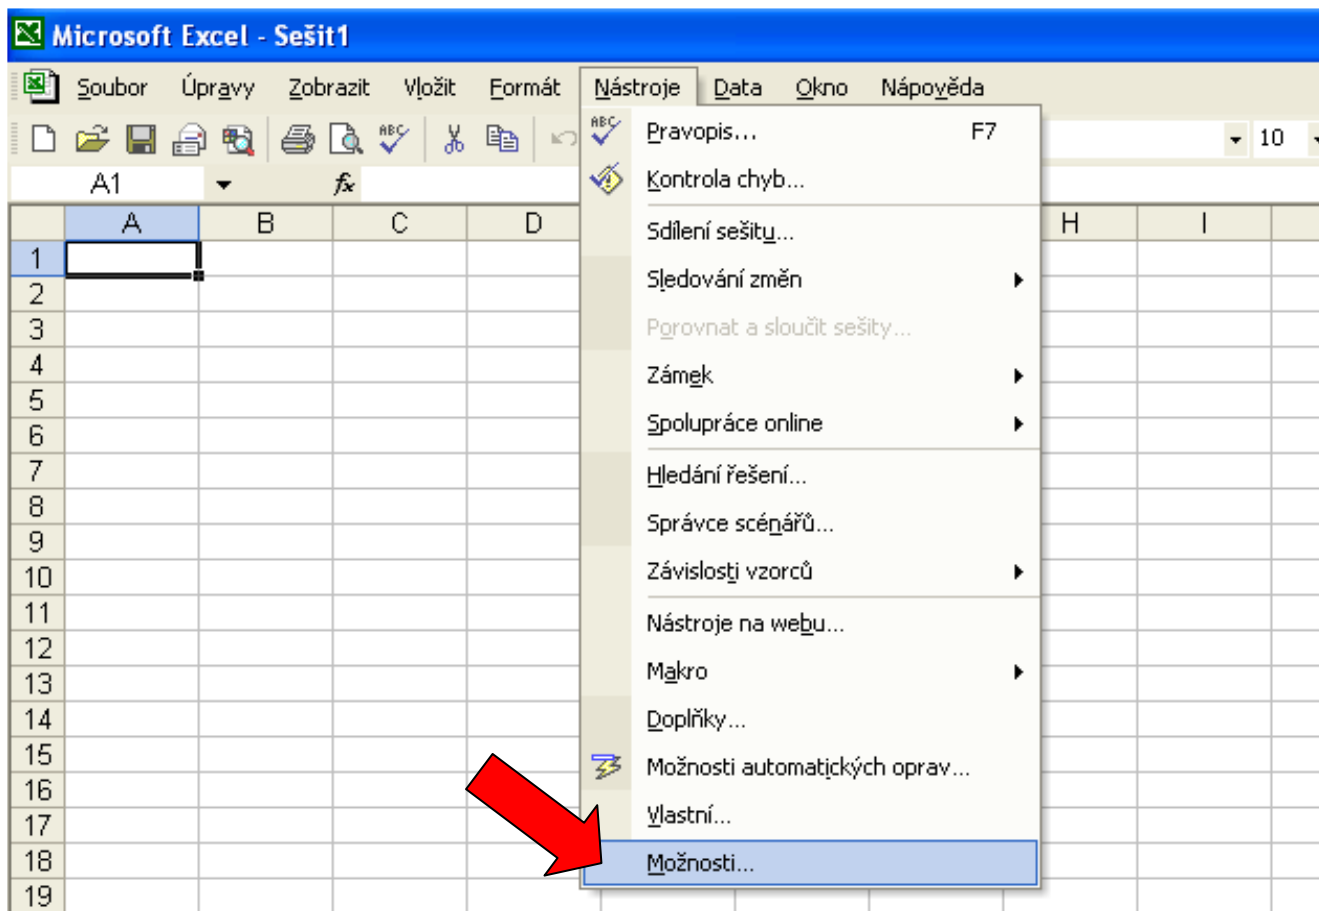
Microsoft Excel - Sešit1

Soubor Úpravy Zobrazit Vložit Formát Nástroje Data Okno Nápověda

10

A1 fx

A B C D H I

1
2
3
4
5
6
7
8
9
10
11
12
13
14
15
16
17
18
19

Pravopis... F7
Kontrola chyb...
Sdílení sešitu...
Sledování změn
Porovnat a sloučit sešity...
Zámek
Spolupráce online
Hledání řešení...
Správce scénářů...
Závislosti vzorců
Nástroje na webu...
Makro
Doplňky...
Možnosti automatických oprav...
Vlastní...
Možnosti...